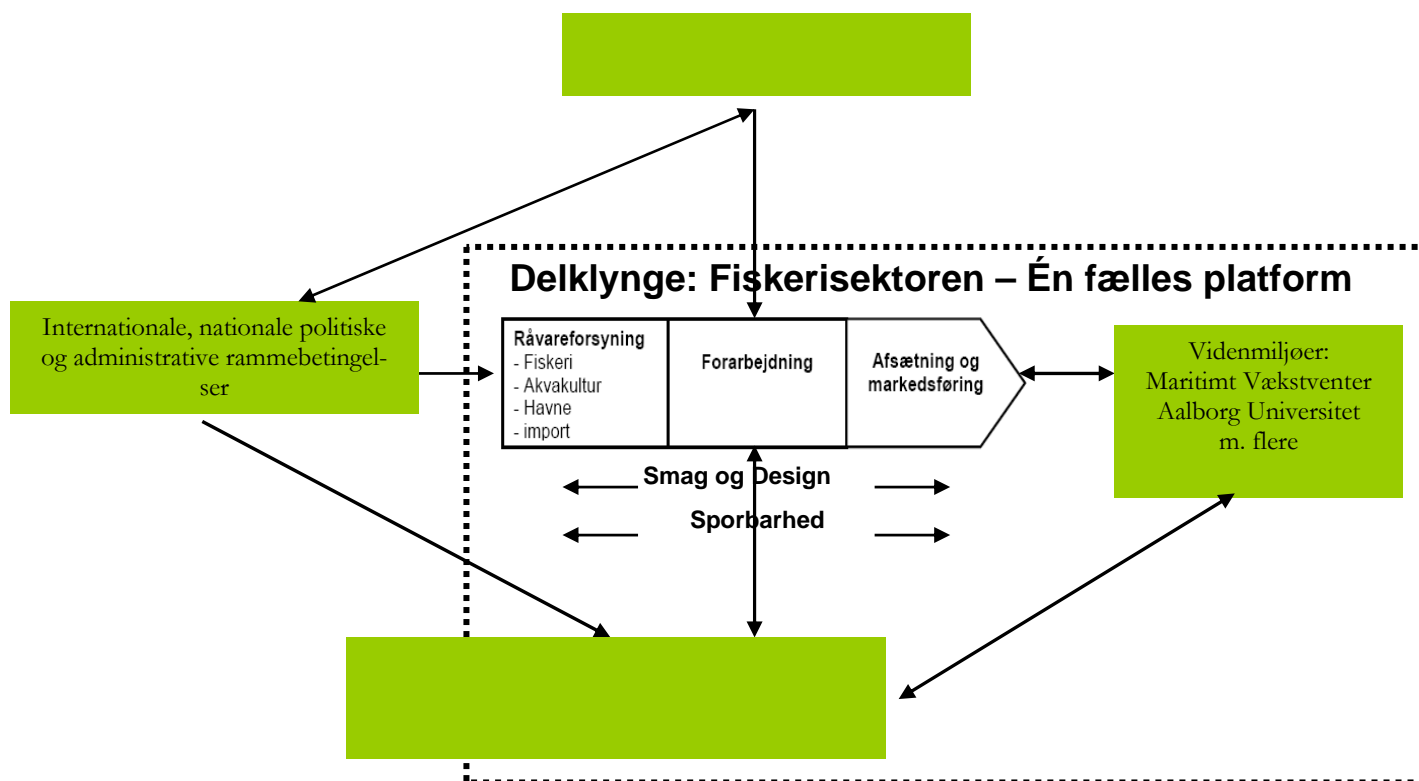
Delklynge: Fiskerisektoren – Én fælles platform

Internationale, nationale politiske og administrative rammebetingelser

Råvareforsyning
- Fiskeri
- Akvakultur
- Havne
- import

Forarbejdning

Afsætning og markedsføring

Videnmiljøer:
Maritimt Vækstventer
Aalborg Universitet
m. flere

Smag og Design

Sporbarhed